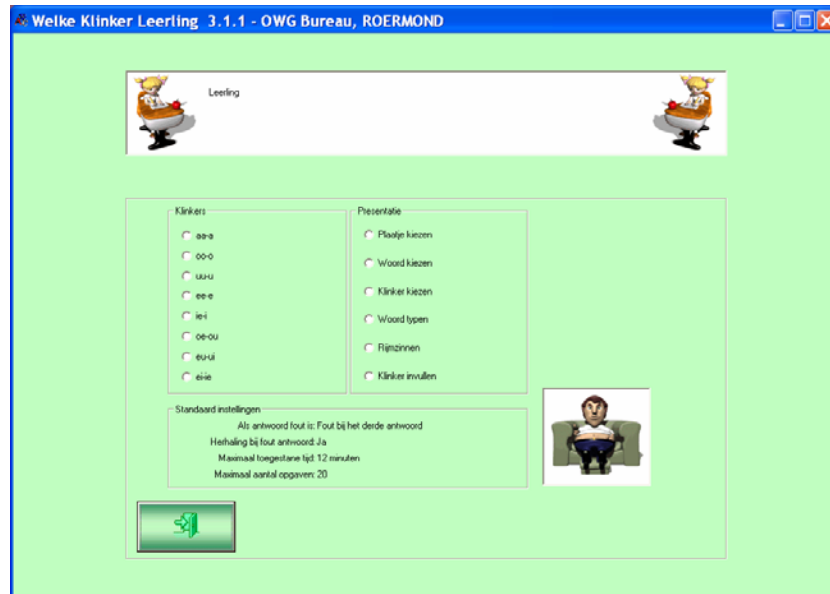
Welke Klinker Leerling 3.1.1 - OWG Bureau, ROERMOND

Leerling

Klinkers
aa-a
oo-o
uu-u
ee-e
ie-i
oe-ou
eu-ui
ei-ie

Presentatie
Plaatje kiezen
Woord kiezen
Klinker kiezen
Woord typen
Rijmzinnen
Klinker invullen

Standaard instellingen
Als antwoord fout is: Fout bij het derde antwoord
Herhaling bij fout antwoord: Ja
Maximaal toegestane tijd: 12 minuten
Maximaal aantal opgaven: 20